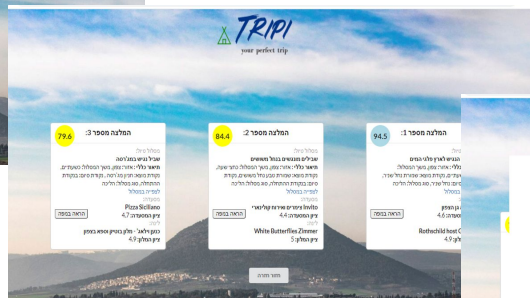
TRIPI
your perfect trip

79.6
המלצה מספר 3:
מסלול טיול:
שביל נחש במצדה
תיאור כללי: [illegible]
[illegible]
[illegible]
לפרטים במסלול
מסעדה:
Pizza Siciliano
ציון המסעדה: 4.7
לינה:
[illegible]
ציון המלון: 4.9
הראה במפה

84.4
המלצה מספר 2:
מסלול טיול:
שביל הים מגבעות בנחל משושים
תיאור כללי: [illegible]
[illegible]
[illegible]
לפרטים במסלול
מסעדה:
Invito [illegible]
ציון המסעדה: 4.4
לינה:
White Butterflies Zimmer
ציון המלון: 5
הראה במפה

94.5
המלצה מספר 1:
מסלול טיול:
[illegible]
תיאור כללי: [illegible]
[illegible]
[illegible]
לפרטים במסלול
מסעדה:
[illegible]
ציון המסעדה: 4.6
לינה:
Rothschild host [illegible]
ציון המלון: 4.9
הראה במפה

חזור חזרה